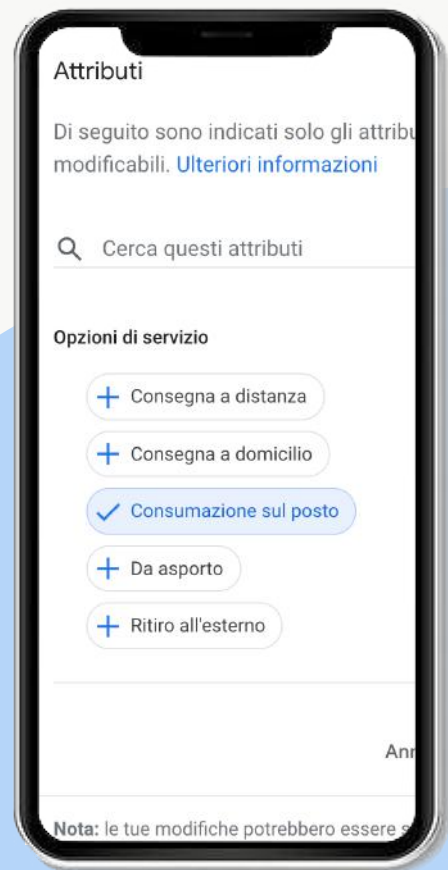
Attributi

Di seguito sono indicati solo gli attribu modificabili. Ulteriori informazioni

Cerca questi attributi

Opzioni di servizio

Consegna a distanza

Consegna a domicilio

Consumazione sul posto

Da asporto

Ritiro all'esterno

Ann

Nota: le tue modifiche potrebbero essere s